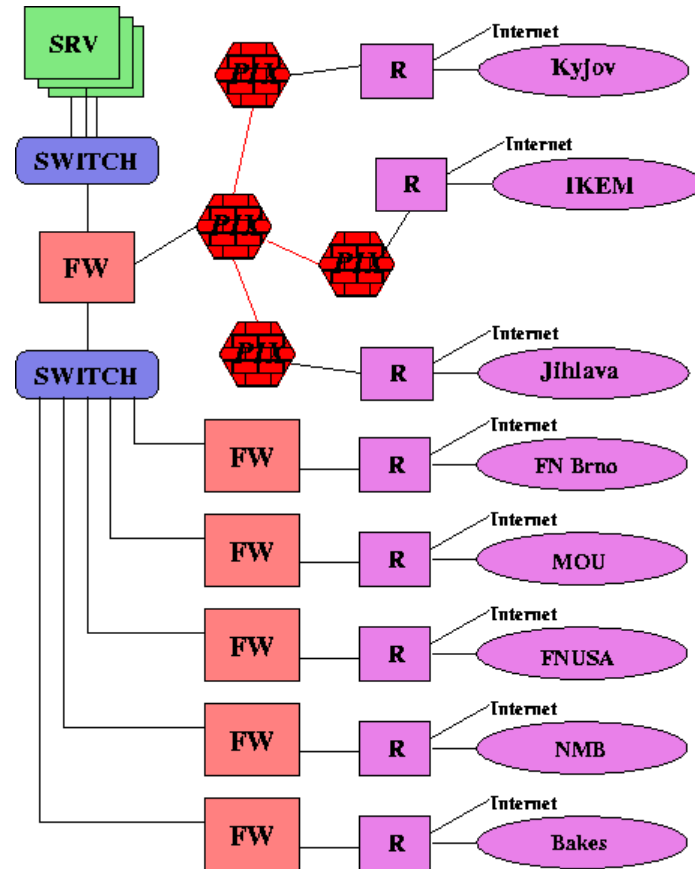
SRV

SWITCH

FW

SWITCH

PIX

PIX

PIX

PIX

R

Internet

Kyjov

R

Internet

IKEM

R

Internet

Jihlava

FW

R

Internet

FN Brno

FW

R

Internet

MOU

FW

R

Internet

FNUSA

FW

R

Internet

NMB

FW

R

Internet

Bakes